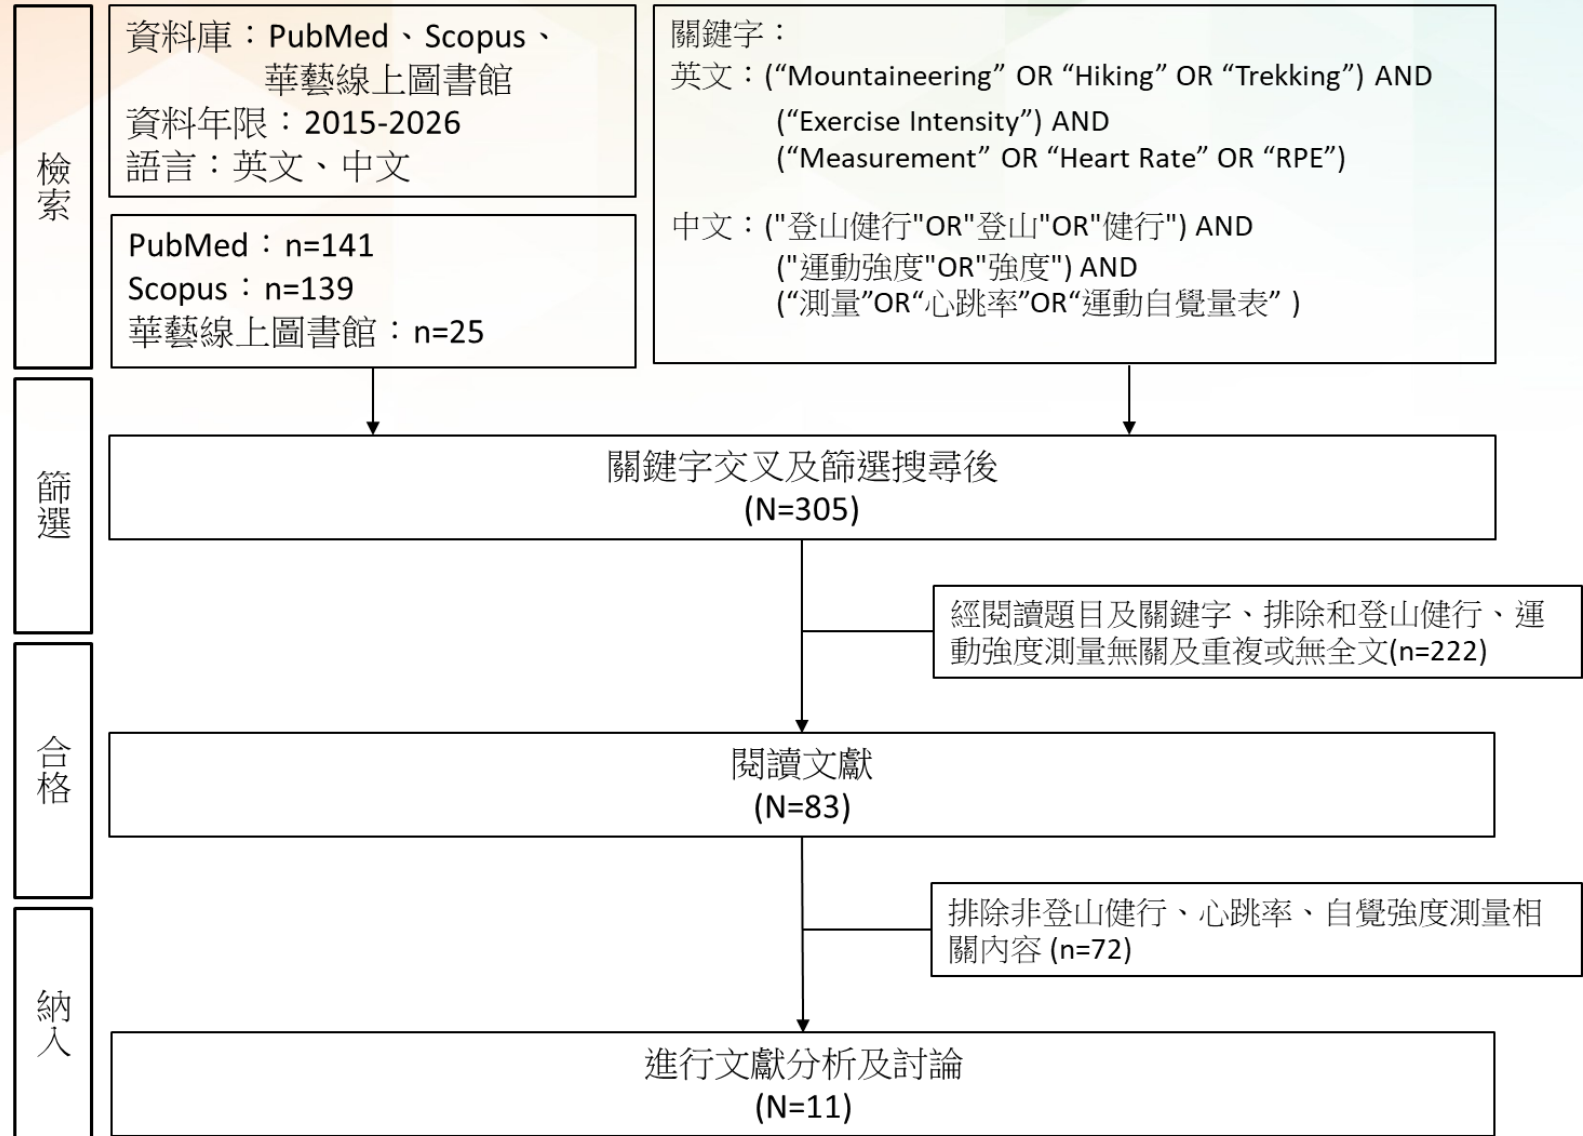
檢索

資料庫：PubMed、Scopus、華藝線上圖書館
資料年限：2015-2026
語言：英文、中文

PubMed：n=141
Scopus：n=139
華藝線上圖書館：n=25

關鍵字：
英文：(“Mountaineering” OR “Hiking” OR “Trekking”) AND (“Exercise Intensity”) AND (“Measurement” OR “Heart Rate” OR “RPE”)

中文：("登山健行"OR"登山"OR"健行") AND ("運動強度"OR"強度") AND (“測量”OR“心跳率”OR“運動自覺量表” )

篩選

關鍵字交叉及篩選搜尋後
(N=305)

經閱讀題目及關鍵字、排除和登山健行、運動強度測量無關及重複或無全文(n=222)

合格

閱讀文獻
(N=83)

排除非登山健行、心跳率、自覺強度測量相關內容 (n=72)

納入

進行文獻分析及討論
(N=11)